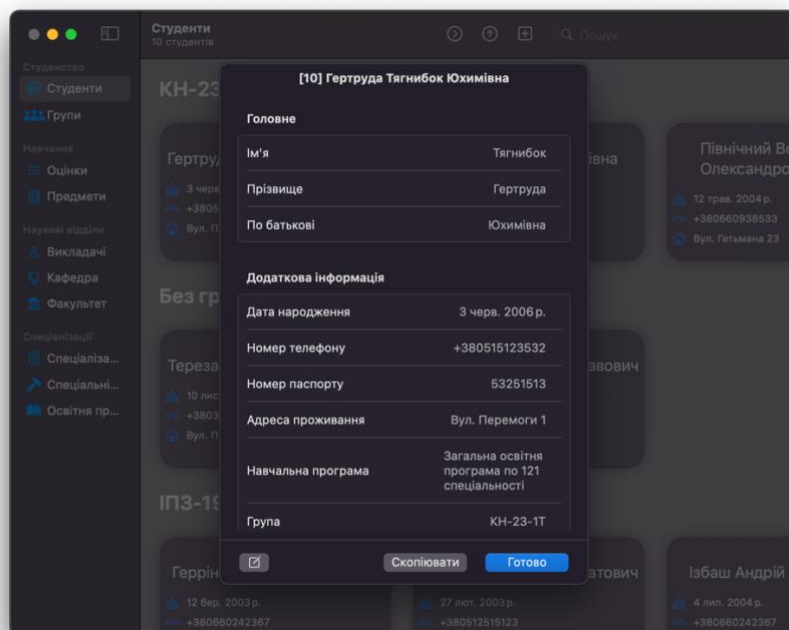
Студенти
10 студентів

Пошук

Студенство
Студенти
Групи
Навчання
Оцінки
Предмети
Наукові відділи
Викладачі
Кафедра
Факультет
Спеціалізації
Спеціаліза...
Спеціальні...
Освітня пр...

КН-23

Гертру
3 черв
+3805
Вул. П

івна

Північний Ве
Олександро
12 трав. 2004 р.
+380660938533
Вул. Гетьмана 23

Без гр

Тереза
10 лис
+3803
Вул. П

авович

ІПЗ-19

Геррін
12 бер. 2003 р.
+380660242367

27 лют. 2003 р.
+380512515123
атович

Ізбаш Андрій
4 лип. 2004 р.
+380660242367

[10] Гертруда Тягнибок Юхимівна

Головне

| Ім'я | Тягнибок |
|---|---|
| Прізвище | Гертруда |
| По батькові | Юхимівна |

Додаткова інформація

| Дата народження | 3 черв. 2006 р. |
|---|---|
| Номер телефону | +380515123532 |
| Номер паспорту | 53251513 |
| Адреса проживання | Вул. Перемоги 1 |
| Навчальна програма | Загальна освітня програма по 121 спеціальності |
| Група | КН-23-1Т |

Скопіювати
Готово